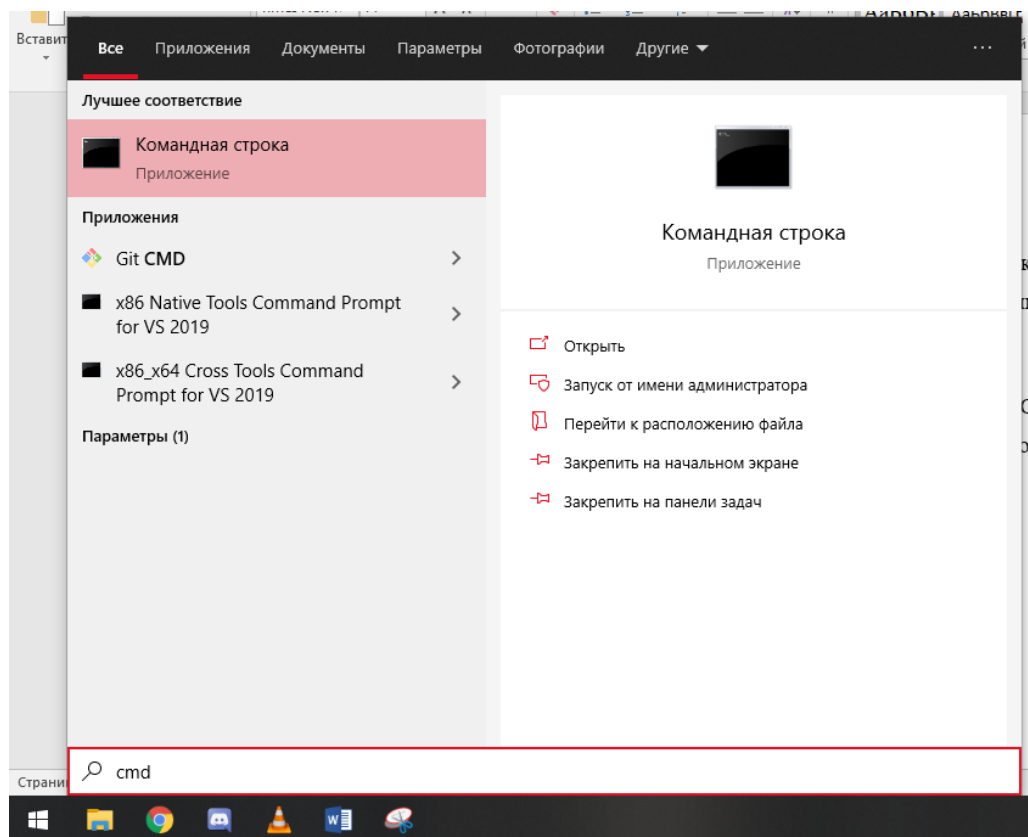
Вставит

Страни

Все Приложения Документы Параметры Фотографии Другие ···

Лучшее соответствие

Командная строка
Приложение

Приложения

Git CMD

x86 Native Tools Command Prompt for VS 2019

x86_x64 Cross Tools Command Prompt for VS 2019

Параметры (1)

Командная строка
Приложение

Открыть

Запуск от имени администратора

Перейти к расположению файла

Закрепить на начальном экране

Закрепить на панели задач

cmd